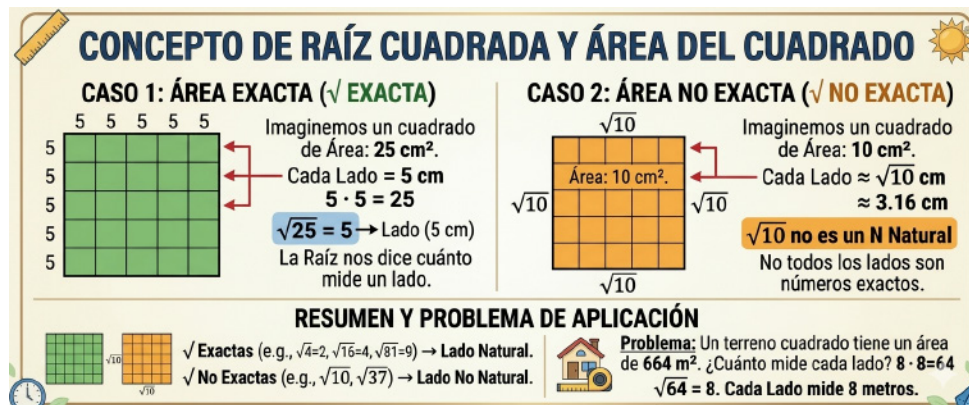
CONCEPTO DE RAÍZ CUADRADA Y ÁREA DEL CUADRADO

CASO 1: ÁREA EXACTA (√ EXACTA)

5 5 5 5 5

5
5
5
5
5

Imaginemos un cuadrado de Área: **25 cm²**.
Cada Lado = **5 cm**
$5 \cdot 5 = 25$
$\sqrt{25} = 5$ → Lado (5 cm)
La Raíz nos dice cuánto mide un lado.

CASO 2: ÁREA NO EXACTA (√ NO EXACTA)

$\sqrt{10}$

$\sqrt{10}$ Área: 10 cm². $\sqrt{10}$

$\sqrt{10}$

Imaginemos un cuadrado de Área: **10 cm²**.
Cada Lado ≈ $\sqrt{10}$ cm
≈ 3.16 cm
$\sqrt{10}$ no es un N Natural
No todos los lados son números exactos.

RESUMEN Y PROBLEMA DE APLICACIÓN

$\sqrt{10}$

$\sqrt{10}$

√ Exactas (e.g., $\sqrt{4}$=2, $\sqrt{16}$=4, $\sqrt{81}$=9) → Lado Natural.
√ No Exactas (e.g., $\sqrt{10}$, $\sqrt{37}$) → Lado No Natural.

Problema: Un terreno cuadrado tiene un área de 664 m². ¿Cuánto mide cada lado? $8 \cdot 8$=64
$\sqrt{64}$ = 8. Cada Lado mide 8 metros.